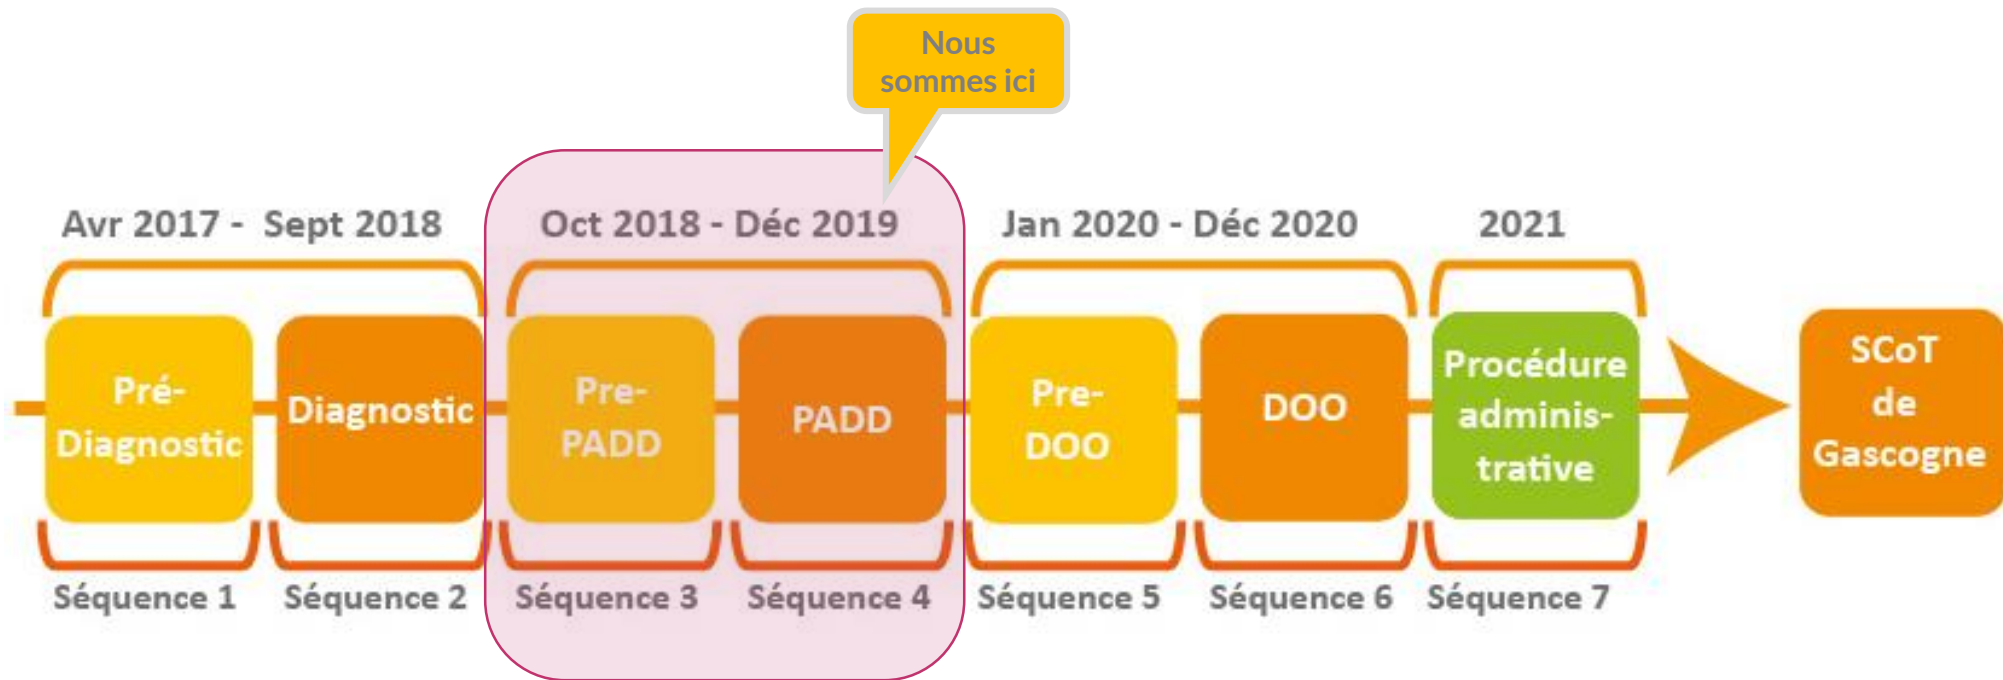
Nous sommes ici

Avr 2017 - Sept 2018

Oct 2018 - Déc 2019

Jan 2020 - Déc 2020

2021

Pré-Diagnostic

Diagnostic

Pre-PADD

PADD

Pre-DOO

DOO

Procédure administrative

SCoT de Gascogne

Séquence 1

Séquence 2

Séquence 3

Séquence 4

Séquence 5

Séquence 6

Séquence 7